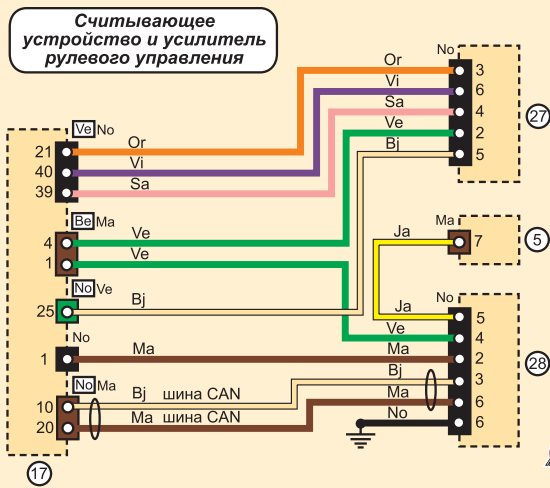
Считывающее устройство и усилитель рулевого управления

Ve No
21
40
39
Or
Vi
Sa

Be Ma
4
1
Ve
Ve

No Ve
25
Bj

No
1
Ma

No Ma
10
20
Bj шина CAN
Ma шина CAN

17

No
3
6
4
2
5
Or
Vi
Sa
Ve
Bj
27

Ma
7
Ja
5

No
5
4
2
3
6
6
Ja
Ve
Ma
Bj
Ma
No
28